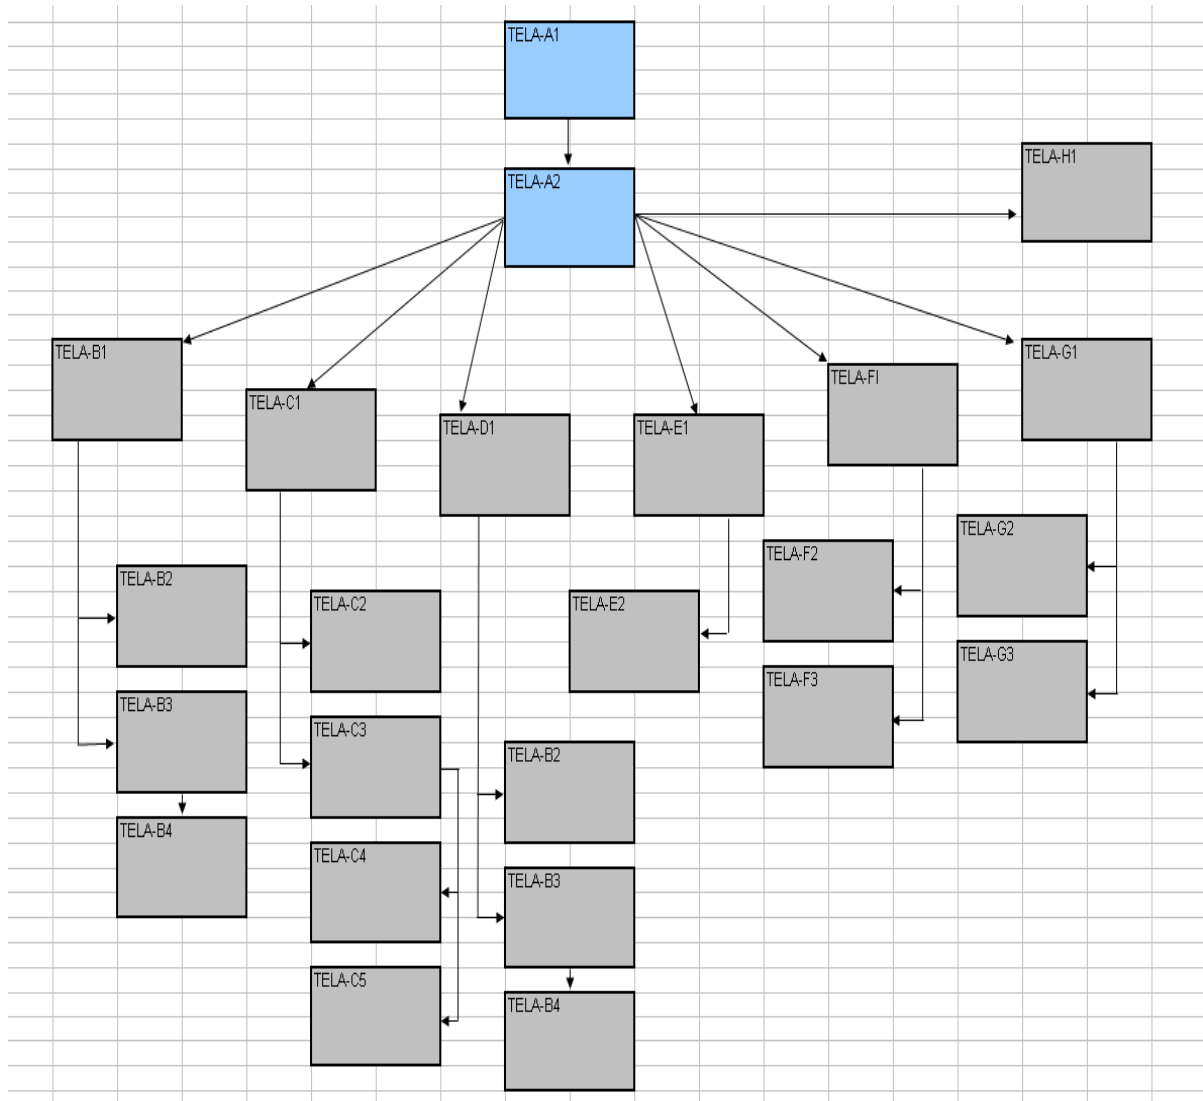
TELA-A1

TELA-A2

TELA-H1

TELA-B1

TELA-C1

TELA-D1

TELA-E1

TELA-FI

TELA-G1

TELA-B2

TELA-C2

TELA-E2

TELA-F2

TELA-G2

TELA-F3

TELA-G3

TELA-B3

TELA-C3

TELA-B2

TELA-B4

TELA-C4

TELA-B3

TELA-C5

TELA-B4